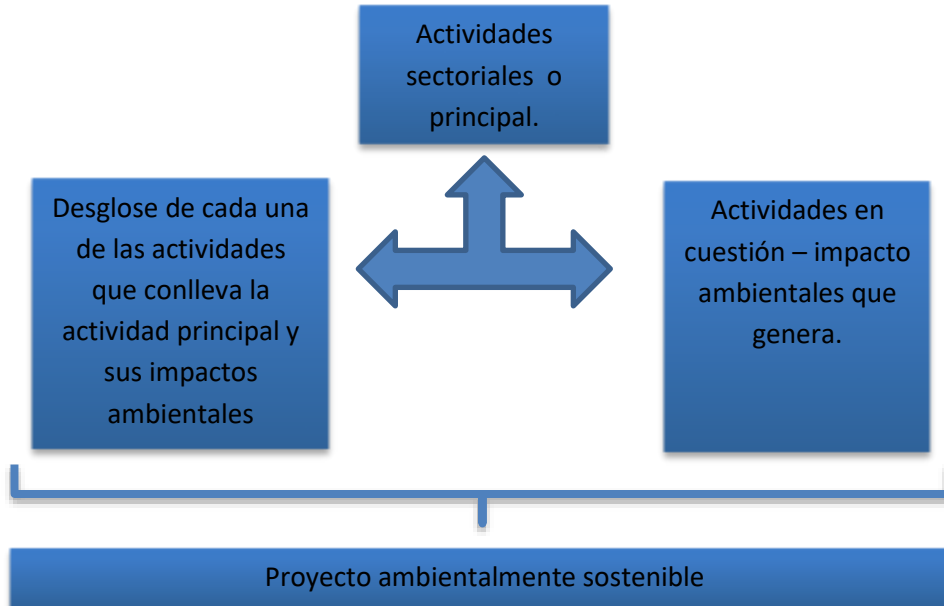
Actividades sectoriales o principal.

Desglose de cada una de las actividades que conlleva la actividad principal y sus impactos ambientales

Actividades en cuestión – impacto ambientales que genera.

Proyecto ambientalmente sostenible